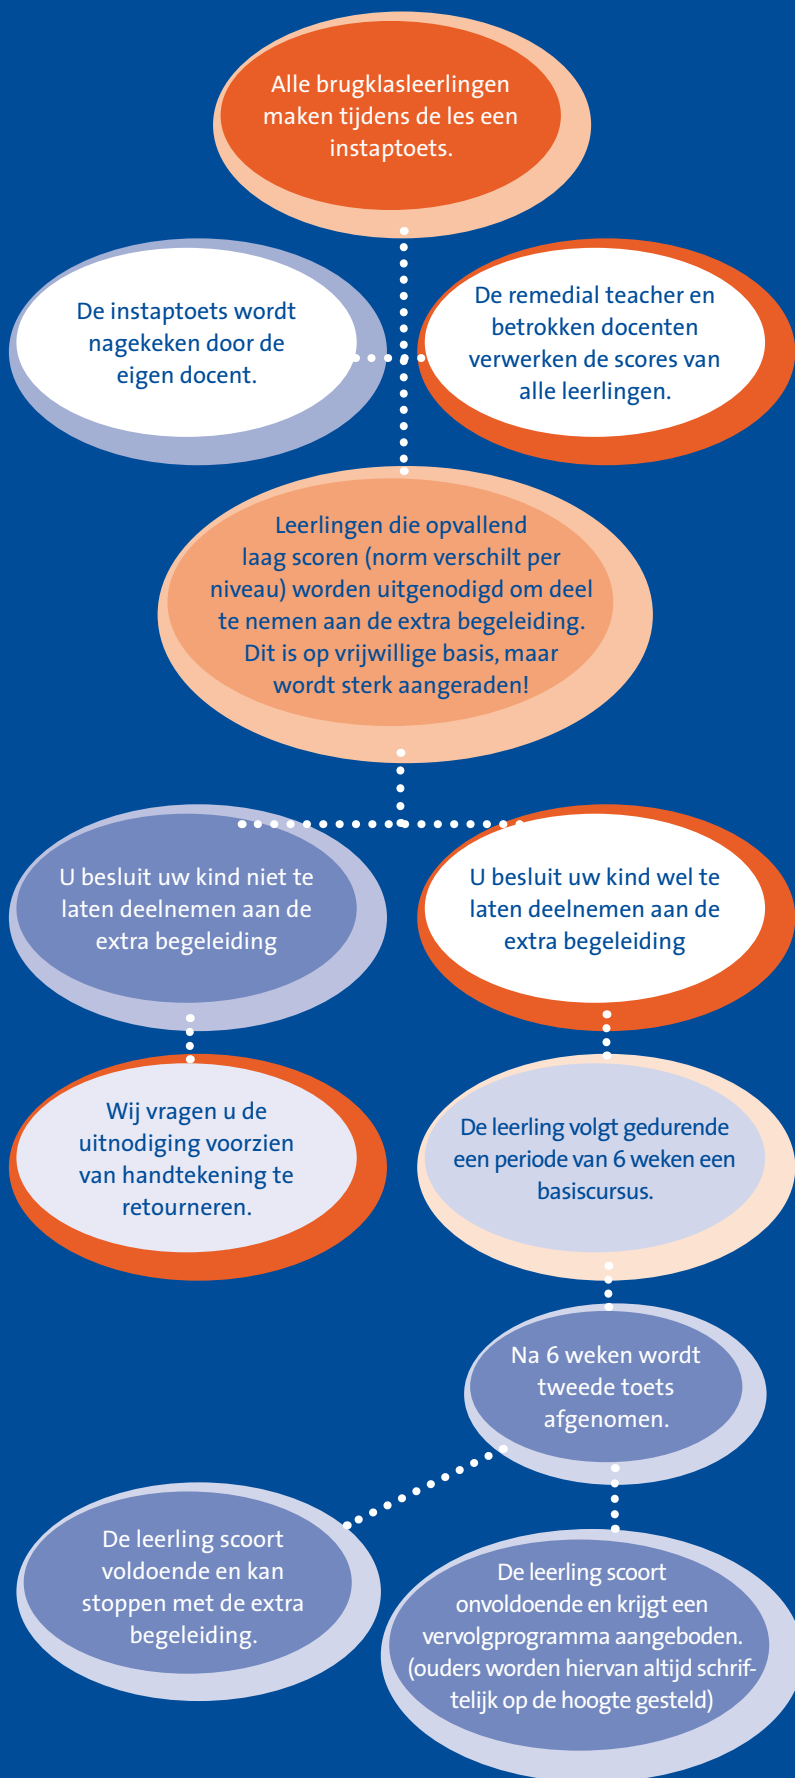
Alle brugklasleerlingen maken tijdens de les een instaptoets.

De instaptoets wordt nagekeken door de eigen docent.

De remedial teacher en betrokken docenten verwerken de scores van alle leerlingen.

Leerlingen die opvallend laag scoren (norm verschilt per niveau) worden uitgenodigd om deel te nemen aan de extra begeleiding. Dit is op vrijwillige basis, maar wordt sterk aangeraden!

U besluit uw kind niet te laten deelnemen aan de extra begeleiding

U besluit uw kind wel te laten deelnemen aan de extra begeleiding

Wij vragen u de uitnodiging voorzien van handtekening te retourneren.

De leerling volgt gedurende een periode van 6 weken een basiscursus.

Na 6 weken wordt tweede toets afgenomen.

De leerling scoort voldoende en kan stoppen met de extra begeleiding.

De leerling scoort onvoldoende en krijgt een vervolgprogramma aangeboden. (ouders worden hiervan altijd schriftelijk op de hoogte gesteld)